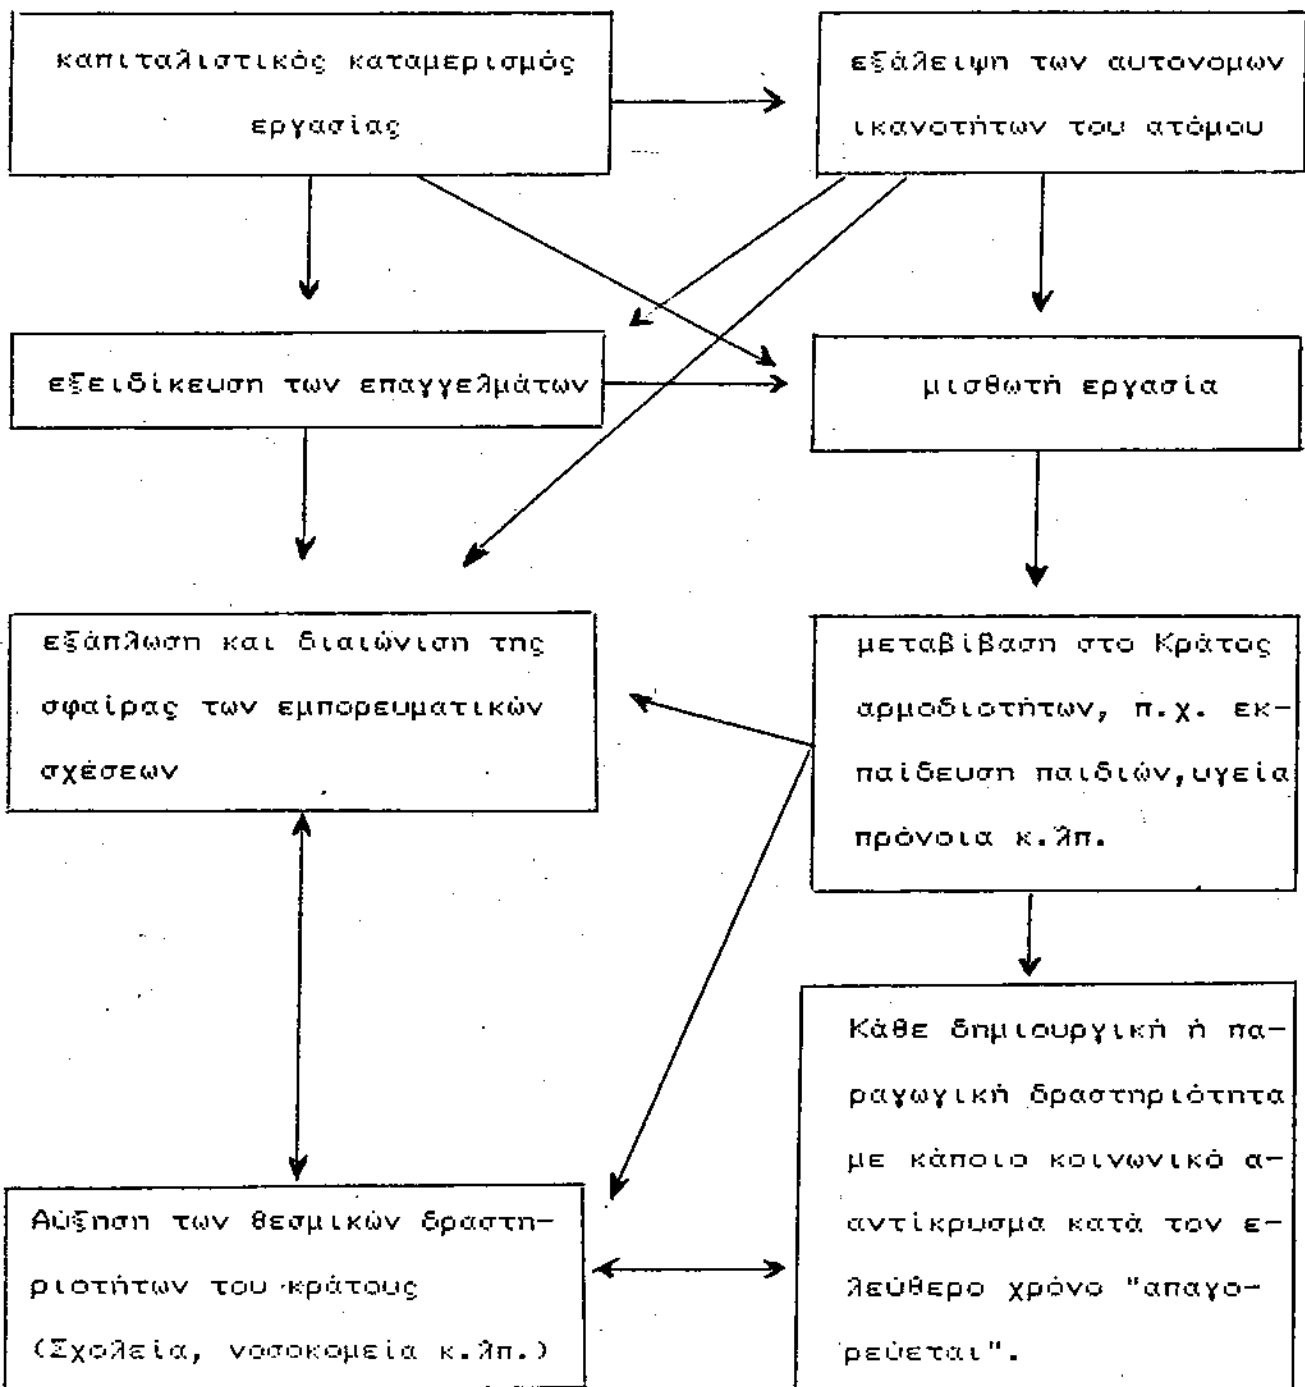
καπιταλιστικός καταμερισμός εργασίας

εξάλειψη των αυτονομων ικανοτήτων του ατόμου

εξειδίκευση των επαγγελμάτων

μισθωτή εργασία

εξάπλωση και διαιώνιση της σφαίρας των εμπορευματικών σχέσεων

μεταβίβαση στο Κράτος αρμοδιοτήτων, π.χ. εκπαίδευση παιδιών,υγεία πρόνοια κ.λπ.

Κάθε δημιουργική ή παραγωγική δραστηριότητα με κάποιο κοινωνικό αντίκρυσμα κατά τον ελεύθερο χρόνο "απαγορεύεται".

Αύξηση των θεσμικών δραστηριοτήτων του κράτους (Σχολεία, νοσοκομεία κ.λπ.)